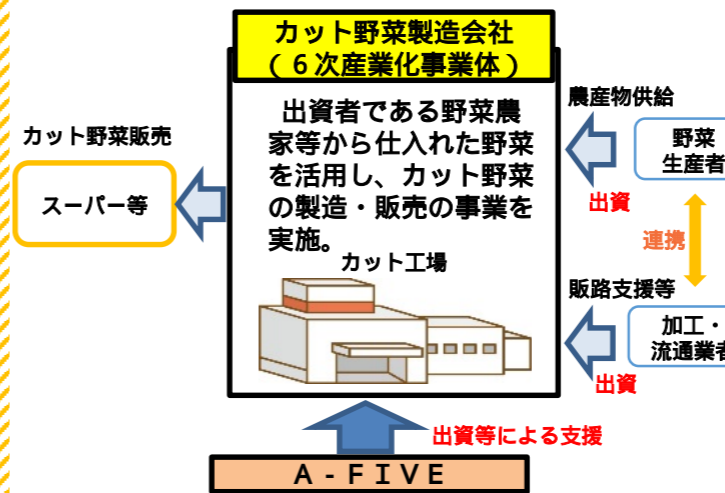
カット野菜製造会社
（６次産業化事業体）

出資者である野菜農家等から仕入れた野菜を活用し、カット野菜の製造・販売の事業を実施。

カット工場

カット野菜販売

スーパー等

農産物供給

野菜
生産者

出資

連携

販路支援等

加工・
流通業者

出資

出資等による支援

A-FIVE